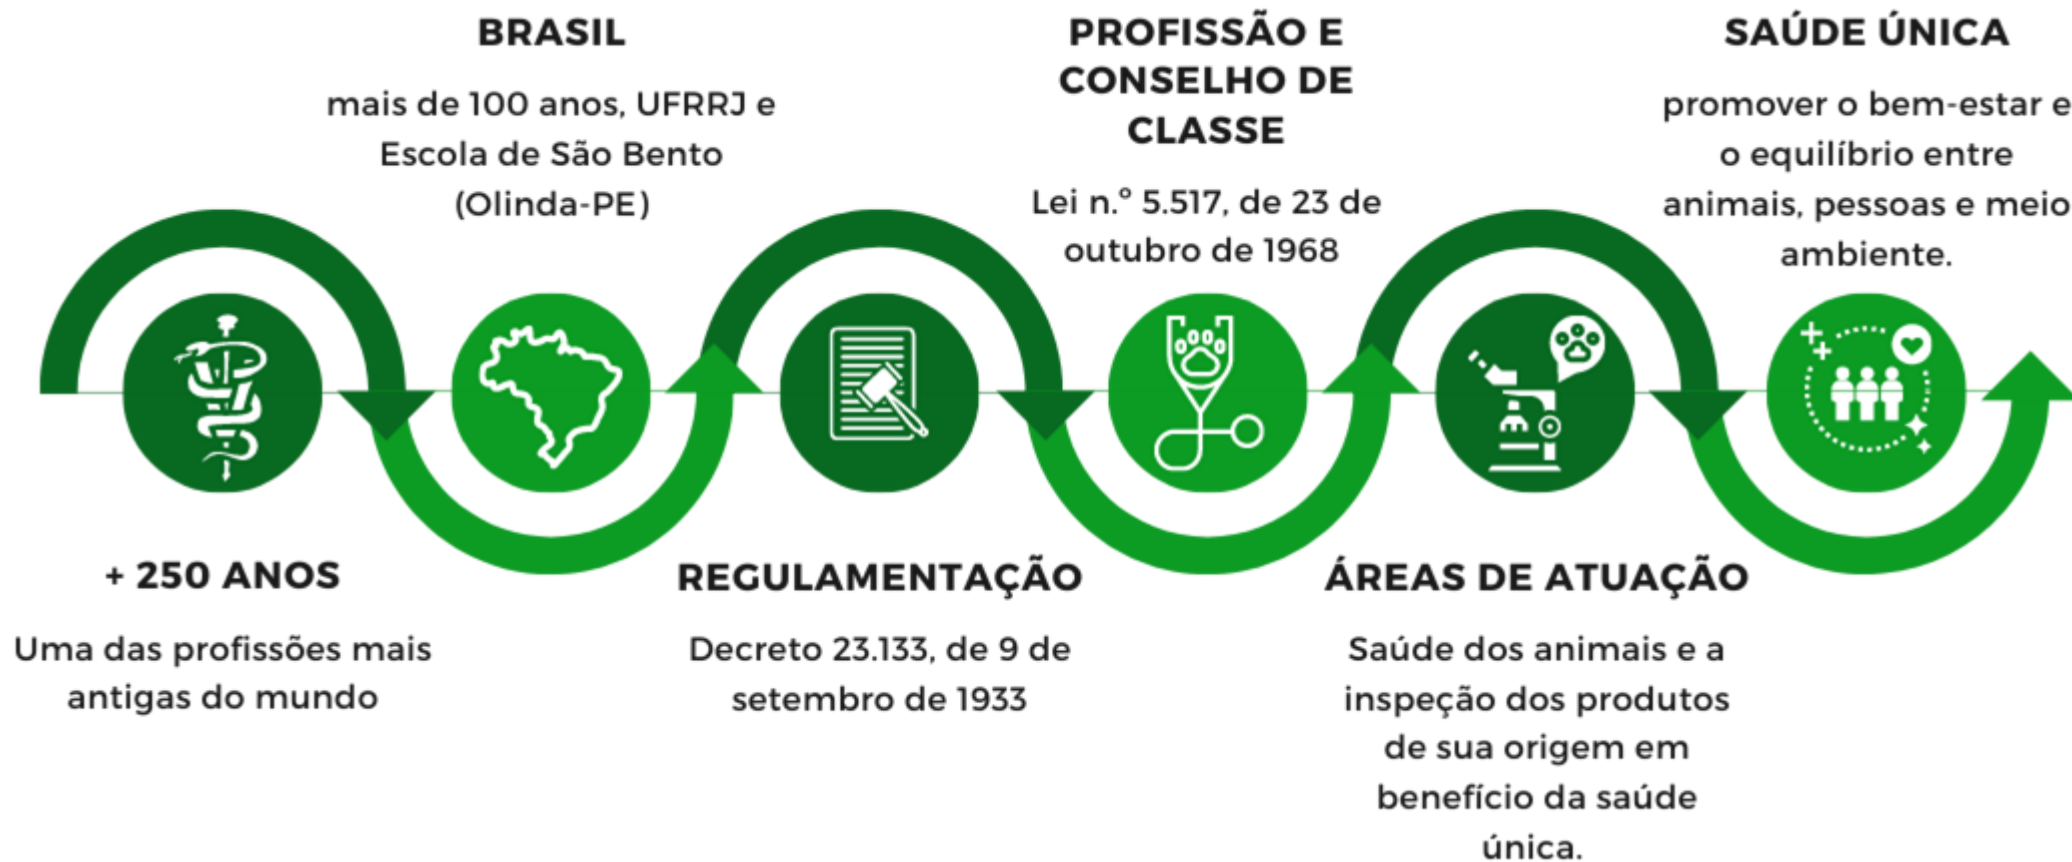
+ 250 ANOS

Uma das profissões mais antigas do mundo

BRASIL

mais de 100 anos, UFRRJ e Escola de São Bento (Olinda-PE)

REGULAMENTAÇÃO

Decreto 23.133, de 9 de setembro de 1933

PROFISSÃO E CONSELHO DE CLASSE

Lei n.º 5.517, de 23 de outubro de 1968

ÁREAS DE ATUAÇÃO

Saúde dos animais e a inspeção dos produtos de sua origem em benefício da saúde única.

SAÚDE ÚNICA

promover o bem-estar e o equilíbrio entre animais, pessoas e meio ambiente.